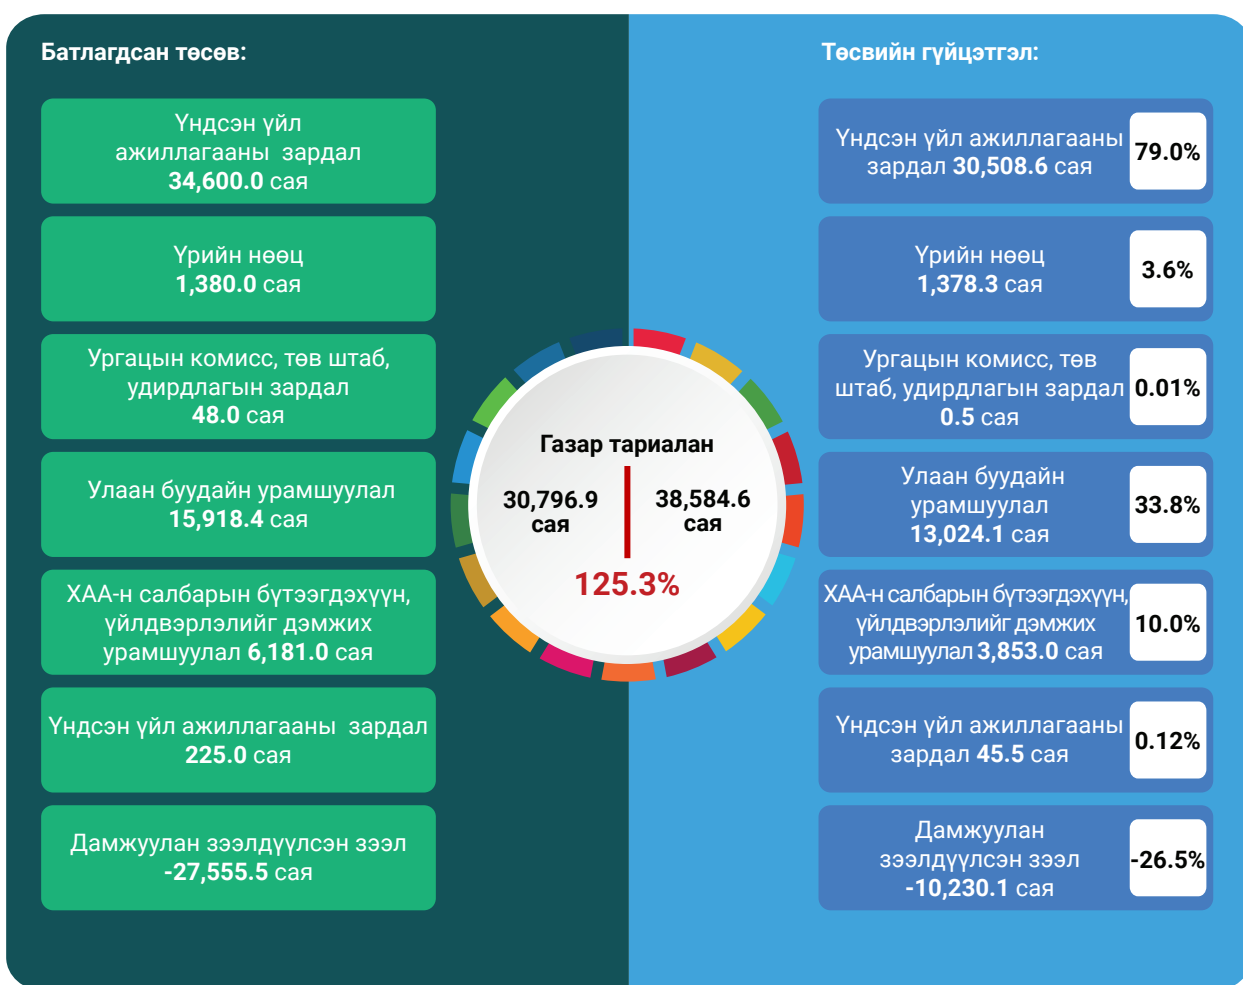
Батлагдсан төсөв:

Үндсэн үйл ажиллагааны зардал
34,600.0 сая

Үрийн нөөц
1,380.0 сая

Ургацын комисс, төв штаб, удирдлагын зардал
48.0 сая

Улаан буудайн урамшуулал
15,918.4 сая

ХАА-н салбарын бүтээгдэхүүн, үйлдвэрлэлийг дэмжих урамшуулал 6,181.0 сая

Үндсэн үйл ажиллагааны зардал
225.0 сая

Дамжуулан зээлдүүлсэн зээл
-27,555.5 сая

Газар тариалан
30,796.9 сая
38,584.6 сая
125.3%

Төсвийн гүйцэтгэл:

Үндсэн үйл ажиллагааны зардал 30,508.6 сая
79.0%

Үрийн нөөц
1,378.3 сая
3.6%

Ургацын комисс, төв штаб, удирдлагын зардал
0.5 сая
0.01%

Улаан буудайн урамшуулал
13,024.1 сая
33.8%

ХАА-н салбарын бүтээгдэхүүн, үйлдвэрлэлийг дэмжих урамшуулал 3,853.0 сая
10.0%

Үндсэн үйл ажиллагааны зардал 45.5 сая
0.12%

Дамжуулан зээлдүүлсэн зээл
-10,230.1 сая
-26.5%